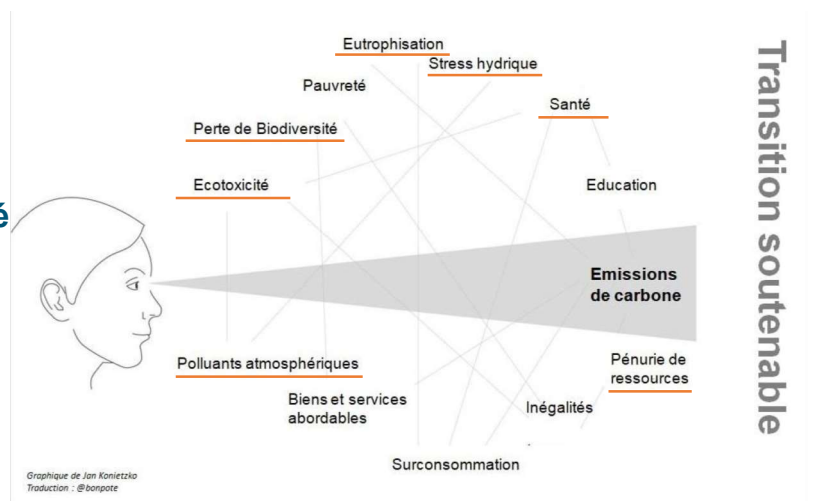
Eutrophisation

Stress hydrique

Pauvreté

Santé

Perte de Biodiversité

Ecotoxicité

Education

é

Emissions de carbone

Polluants atmosphériques

Pénurie de ressources

Biens et services abordables

Inégalités

Surconsommation

Graphique de Jan Konietzko
Traduction : @bonpote

Transition soutenable